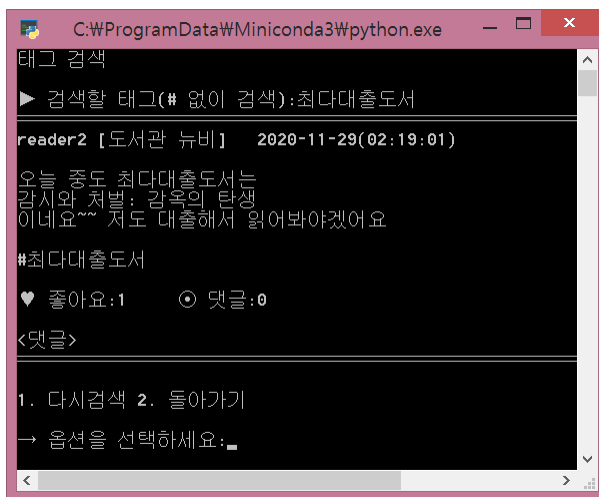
C:₩ProgramData₩Miniconda3₩python.exe

태그 검색

▶ 검색할 태그(# 없이 검색):최다대출도서

reader2 [도서관 뉴비]   2020-11-29(02:19:01)

오늘 중도 최다대출도서는
감시와 처벌: 감옥의 탄생
이네요~~ 저도 대출해서 읽어봐야겠어요

#최다대출도서

♥ 좋아요:1     ⊙ 댓글:0

<댓글>

1. 다시검색 2. 돌아가기

→ 옵션을 선택하세요:_